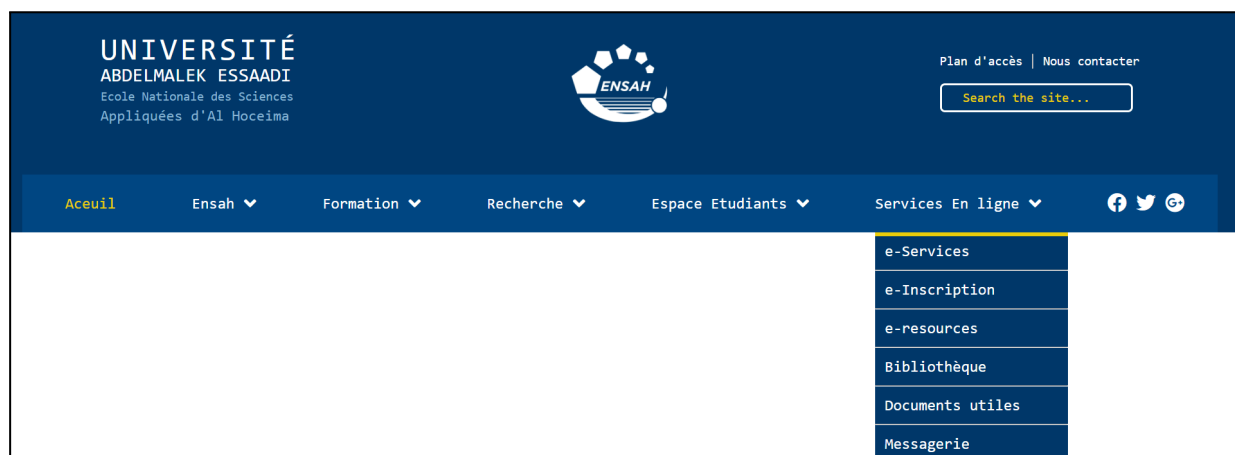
UNIVERSITÉ
ABDELMALEK ESSAADI
Ecole Nationale des Sciences
Appliquées d'Al Hoceima

ENSAH

Plan d'accès | Nous contacter

Search the site...

Aceuil
Ensah
Formation
Recherche
Espace Etudiants
Services En ligne

e-Services
e-Inscription
e-resources
Bibliothèque
Documents utiles
Messagerie